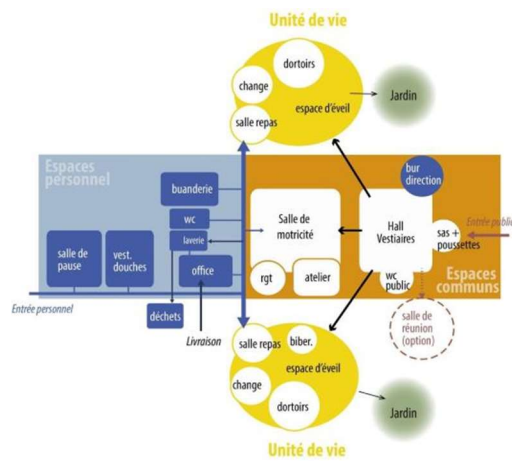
Unité de vie

dortoirs

change

espace d'éveil

salle repas

Jardin

Espaces personnel

buanderie

wc

laverie

salle de pause

vest. douches

office

Salle de motricité

rgt

atelier

Hall Vestiaires

wc public

bur direction

sas + poussettes

Entrée publi

Espaces communs

Entrée personnel

déchets

Livraison

salle de réunion (option)

salle repas

biber.

espace d'éveil

change

dortoirs

Jardin

Unité de vie